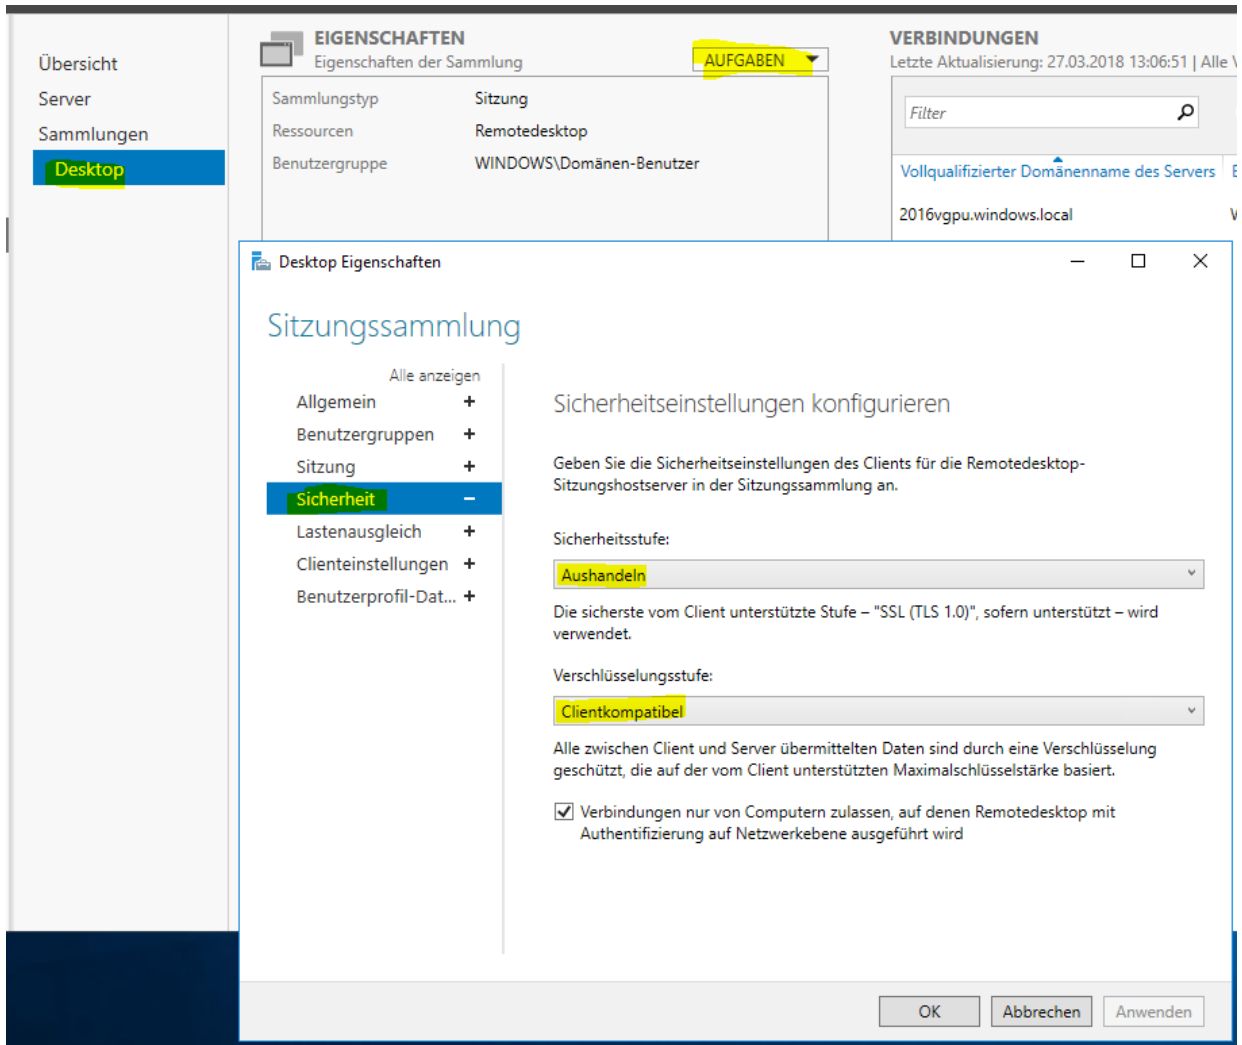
Übersicht
Server
Sammlungen
Desktop

EIGENSCHAFTEN
Eigenschaften der Sammlung
AUFGABEN

| Sammlungstyp | Sitzung |
|---|---|
| Ressourcen | Remotedesktop |
| Benutzergruppe | WINDOWS\Domänen-Benutzer |

VERBINDUNGEN
Letzte Aktualisierung: 27.03.2018 13:06:51 | Alle V

Filter

Vollqualifizierter Domänenname des Servers E
2016vgpu.windows.local V

Desktop Eigenschaften

Sitzungssammlung

Alle anzeigen
Allgemein +
Benutzergruppen +
Sitzung +
Sicherheit –
Lastenausgleich +
Clienteinstellungen +
Benutzerprofil-Dat... +

Sicherheitseinstellungen konfigurieren

Geben Sie die Sicherheitseinstellungen des Clients für die Remotedesktop-Sitzungshostserver in der Sitzungssammlung an.

Sicherheitsstufe:
Aushandeln
Die sicherste vom Client unterstützte Stufe – "SSL (TLS 1.0)", sofern unterstützt – wird verwendet.

Verschlüsselungsstufe:
Clientkompatibel
Alle zwischen Client und Server übermittelten Daten sind durch eine Verschlüsselung geschützt, die auf der vom Client unterstützten Maximalschlüsselstärke basiert.

Verbindungen nur von Computern zulassen, auf denen Remotedesktop mit Authentifizierung auf Netzwerkebene ausgeführt wird

OK Abbrechen Anwenden